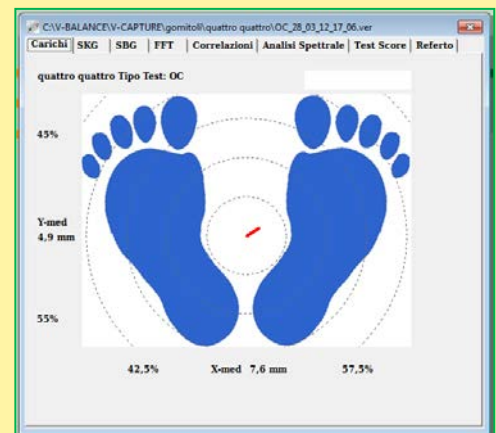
C:\V-BALANCE\V-CAPTURE\gomitoli\quattro quattro\OC_28_03_12_17_06.ver

Carichi | SKG | SBG | FFT | Correlazioni | Analisi Spettrale | Test Score | Referto

quattro quattro Tipo Test: OC

45%

Y-med
4,9 mm

55%

42,5%

X-med 7,6 mm

57,5%